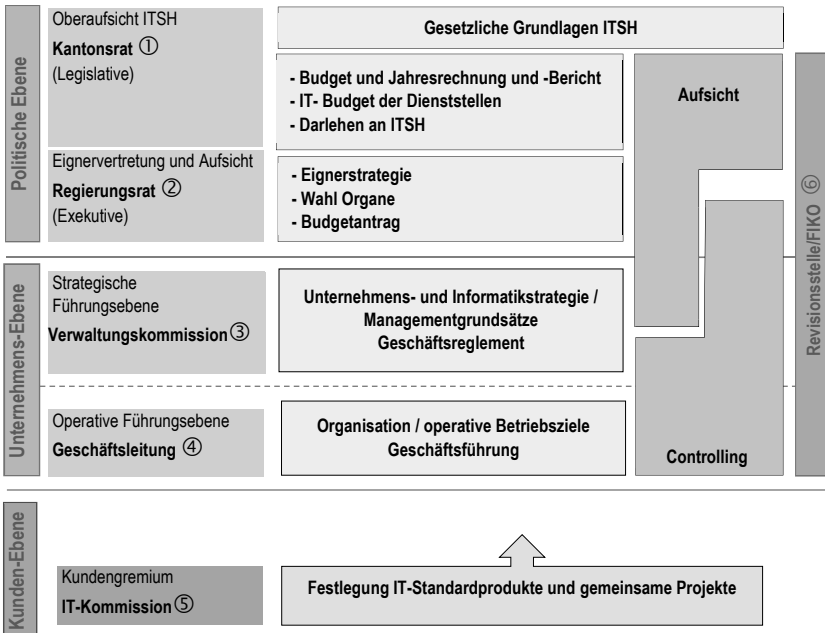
Politische Ebene

Oberaufsicht ITSH
Kantonsrat ①
(Legislative)

Gesetzliche Grundlagen ITSH

- Budget und Jahresrechnung und -Bericht
- IT- Budget der Dienststellen
- Darlehen an ITSH

Aufsicht

Revisionsstelle/FIKO ⑥

Eignervertretung und Aufsicht
Regierungsrat ②
(Exekutive)

- Eignerstrategie
- Wahl Organe
- Budgetantrag

Unternehmens-Ebene

Strategische Führungsebene
Verwaltungskommission ③

Unternehmens- und Informatikstrategie / Managementgrundsätze Geschäftsreglement

Operative Führungsebene
Geschäftsleitung ④

Organisation / operative Betriebsziele Geschäftsführung

Controlling

Kunden-Ebene

Kundengremium
IT-Kommission ⑤

Festlegung IT-Standardprodukte und gemeinsame Projekte